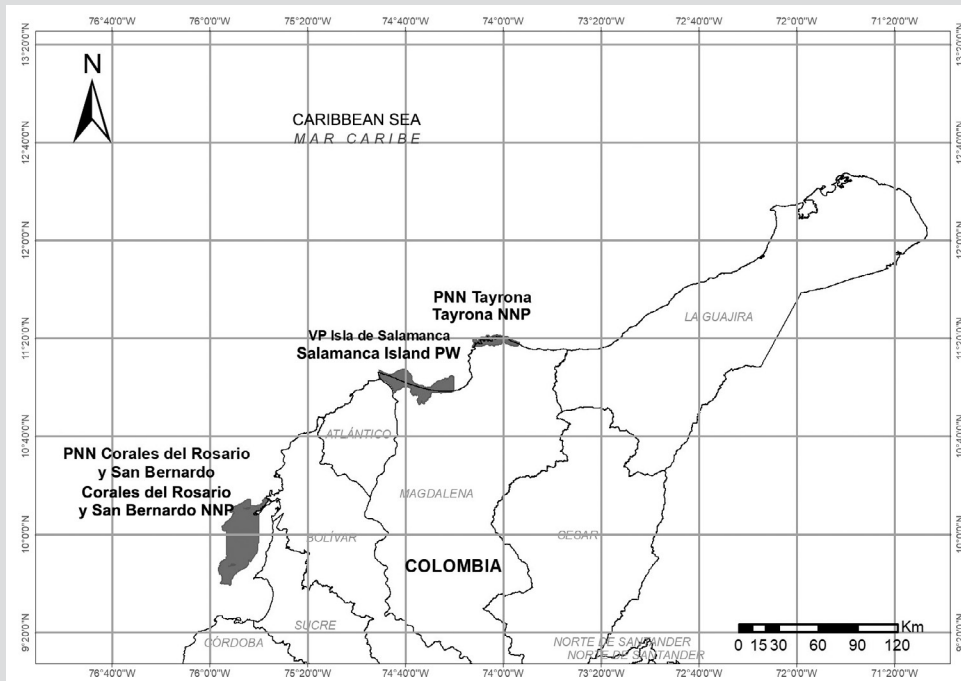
76°40'0"W 76°0'0"W 75°20'0"W 74°40'0"W 74°0'0"W 73°20'0"W 72°40'0"W 72°0'0"W 71°20'0"W

13°20'0"N
12°40'0"N
12°0'0"N
11°20'0"N
10°40'0"N
10°0'0"N
9°20'0"N

N

CARIBBEAN SEA
MAR CARIBE

PNN Tayrona
Tayrona NNP

VP Isla de Salamanca
Salamanca Island PW

LA GUAJIRA

ATLÁNTICO

PNN Corales del Rosario y San Bernardo
Corales del Rosario y San Bernardo NNP

MAGDALENA

BOLÍVAR

CESAR

COLOMBIA

SUCRE

CÓRDOBA

NORTE DE SANTANDER
NORTE DE SANTANDER

0 15 30 60 90 120 Km

76°40'0"W 76°0'0"W 75°20'0"W 74°40'0"W 74°0'0"W 73°20'0"W 72°40'0"W 72°0'0"W 71°20'0"W